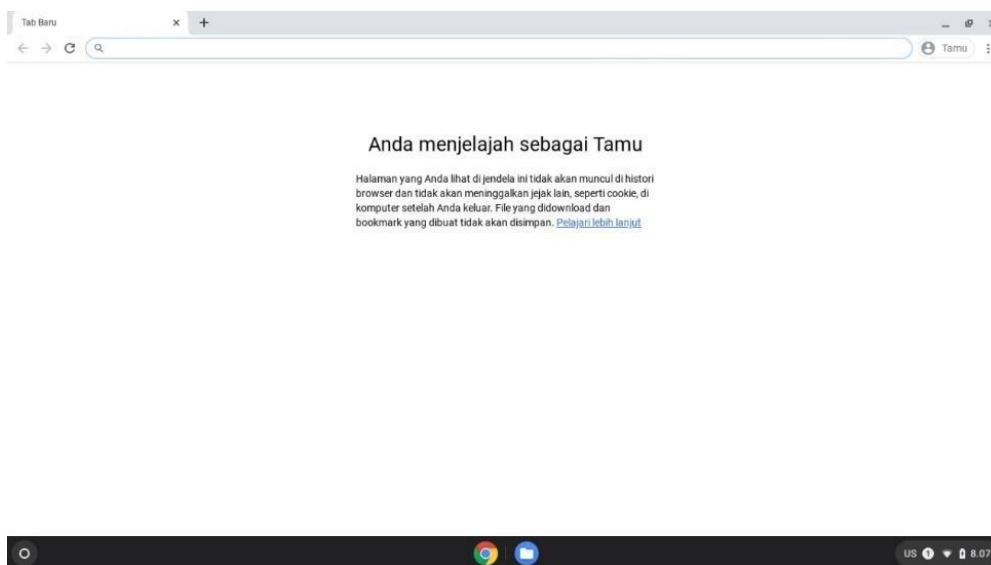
Tab Baru ×

Tamu

Anda menjelajah sebagai Tamu

Halaman yang Anda lihat di jendela ini tidak akan muncul di histori browser dan tidak akan meninggalkan jejak lain, seperti cookie, di komputer setelah Anda keluar. File yang didownload dan bookmark yang dibuat tidak akan disimpan. Pelajari lebih lanjut

US 8.07